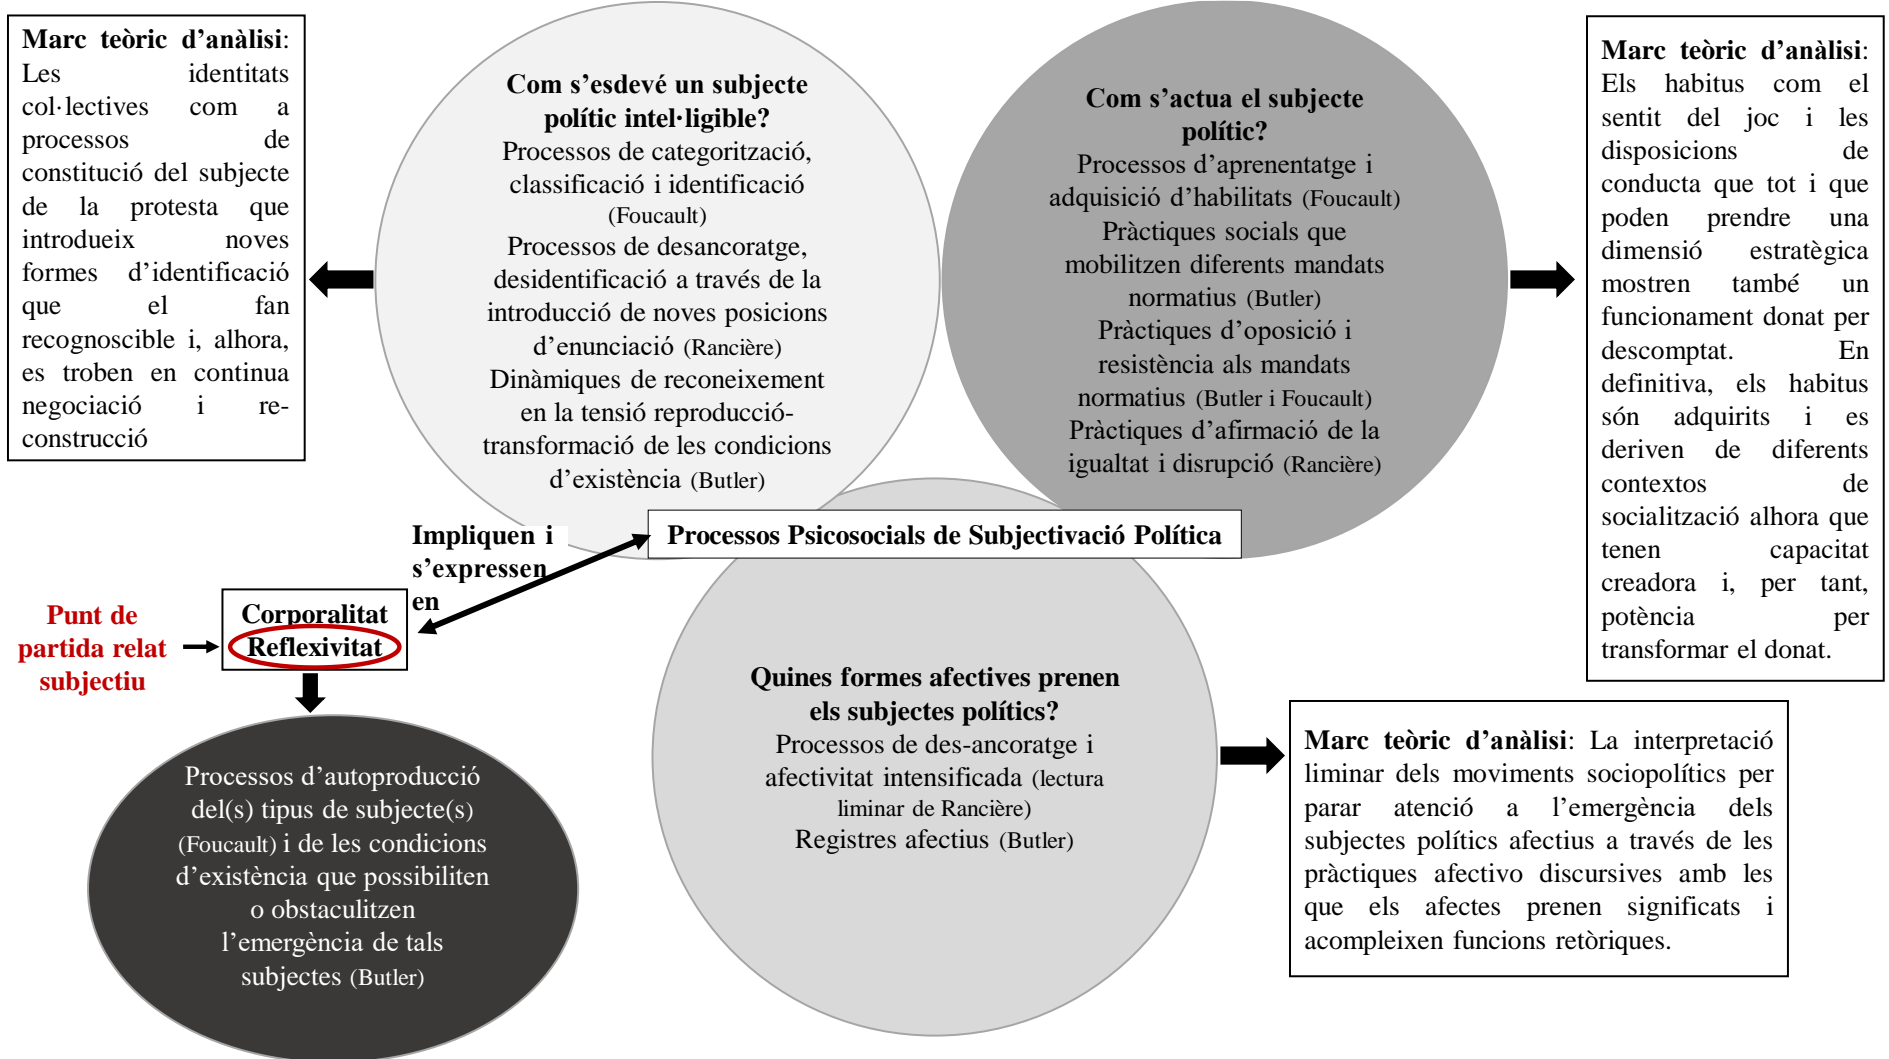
**Marc teòric d'anàlisi**: Les identitats col·lectives com a processos de constitució del subjecte de la protesta que introdueix noves formes d'identificació que el fan recognoscible i, alhora, es troben en continua negociació i re-construcció

**Com s'esdevé un subjecte polític intel·ligible?**
Processos de categorització, classificació i identificació (Foucault)
Processos de desancoratge, desidentificació a través de la introducció de noves posicions d'enunciació (Rancière)
Dinàmiques de reconeixement en la tensió reproducció-transformació de les condicions d'existència (Butler)

**Com s'actua el subjecte polític?**
Processos d'aprenentatge i adquisició d'habilitats (Foucault)
Pràctiques socials que mobilitzen diferents mandats normatius (Butler)
Pràctiques d'oposició i resistència als mandats normatius (Butler i Foucault)
Pràctiques d'afirmació de la igualtat i disrupció (Rancière)

**Marc teòric d'anàlisi**: Els habitus com el sentit del joc i les disposicions de conducta que tot i que poden prendre una dimensió estratègica mostren també un funcionament donat per descomptat. En definitiva, els habitus són adquirits i es deriven de diferents contextos de socialització alhora que tenen capacitat creadora i, per tant, potència per transformar el donat.

**Impliquen i s'expressen en**

**Processos Psicosocials de Subjectivació Política**

**Punt de partida relat subjectiu**

**Corporalitat**
**Reflexivitat**

Processos d'autoproducció del(s) tipus de subjecte(s) (Foucault) i de les condicions d'existència que possibiliten o obstaculitzen l'emergència de tals subjectes (Butler)

**Quines formes afectives prenen els subjectes polítics?**
Processos de des-ancoratge i afectivitat intensificada (lectura liminar de Rancière)
Registres afectius (Butler)

**Marc teòric d'anàlisi**: La interpretació liminar dels moviments sociopolítics per parar atenció a l'emergència dels subjectes polítics afectius a través de les pràctiques afectivo discursives amb les que els afectes prenen significats i acompleixen funcions retòriques.